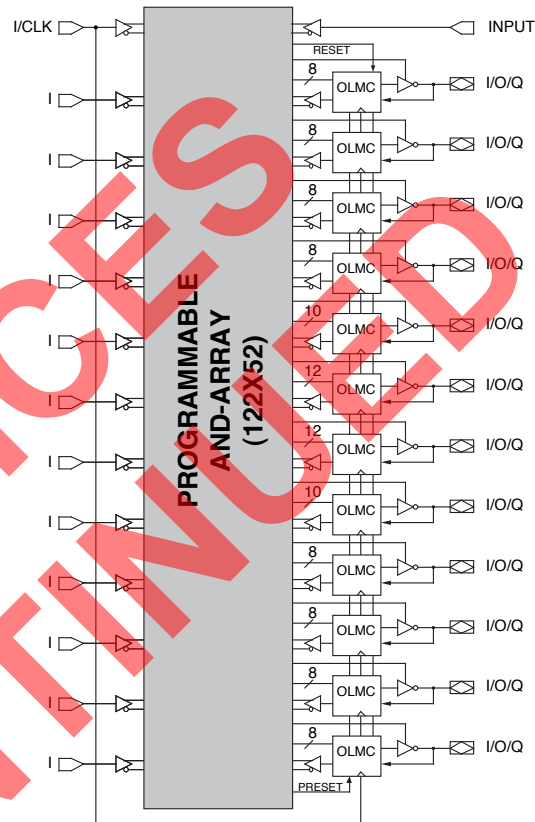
I/CLK
I
I
I
I
I
I
I
I
I
I
I
PROGRAMMABLE AND-ARRAY (122X52)
INPUT
RESET
8
OLMC
I/O/Q
8
OLMC
I/O/Q
8
OLMC
I/O/Q
8
OLMC
I/O/Q
10
OLMC
I/O/Q
12
OLMC
I/O/Q
12
OLMC
I/O/Q
10
OLMC
I/O/Q
8
OLMC
I/O/Q
8
OLMC
I/O/Q
8
OLMC
I/O/Q
8
OLMC
I/O/Q
PRESET
DISCONTINUED DEVICES